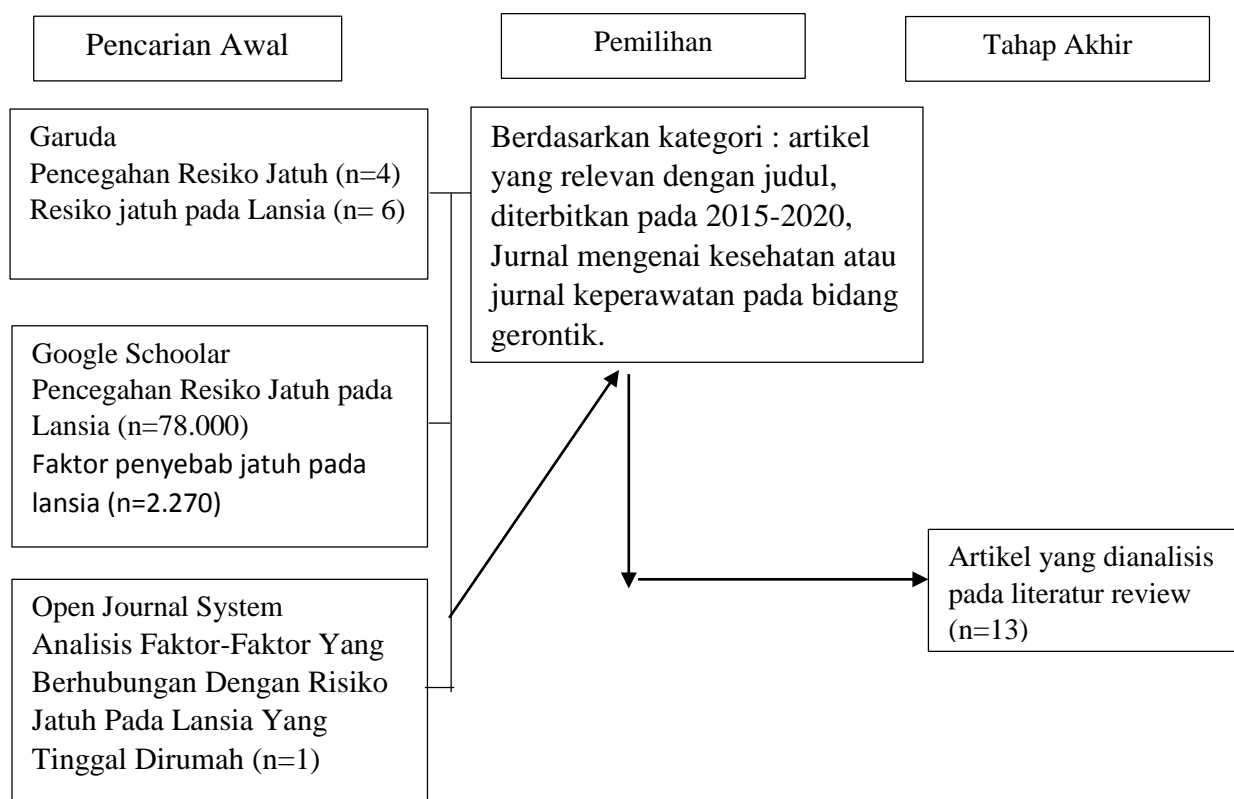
Pencarian Awal

Pemilihan

Tahap Akhir

Garuda
Pencegahan Resiko Jatuh (n=4)
Resiko jatuh pada Lansia (n= 6)

Google Schoolar
Pencegahan Resiko Jatuh pada Lansia (n=78.000)
Faktor penyebab jatuh pada lansia (n=2.270)

Open Journal System
Analisis Faktor-Faktor Yang Berhubungan Dengan Risiko Jatuh Pada Lansia Yang Tinggal Dirumah (n=1)

Berdasarkan kategori : artikel yang relevan dengan judul, diterbitkan pada 2015-2020, Jurnal mengenai kesehatan atau jurnal keperawatan pada bidang gerontik.

Artikel yang dianalisis pada literatur review (n=13)